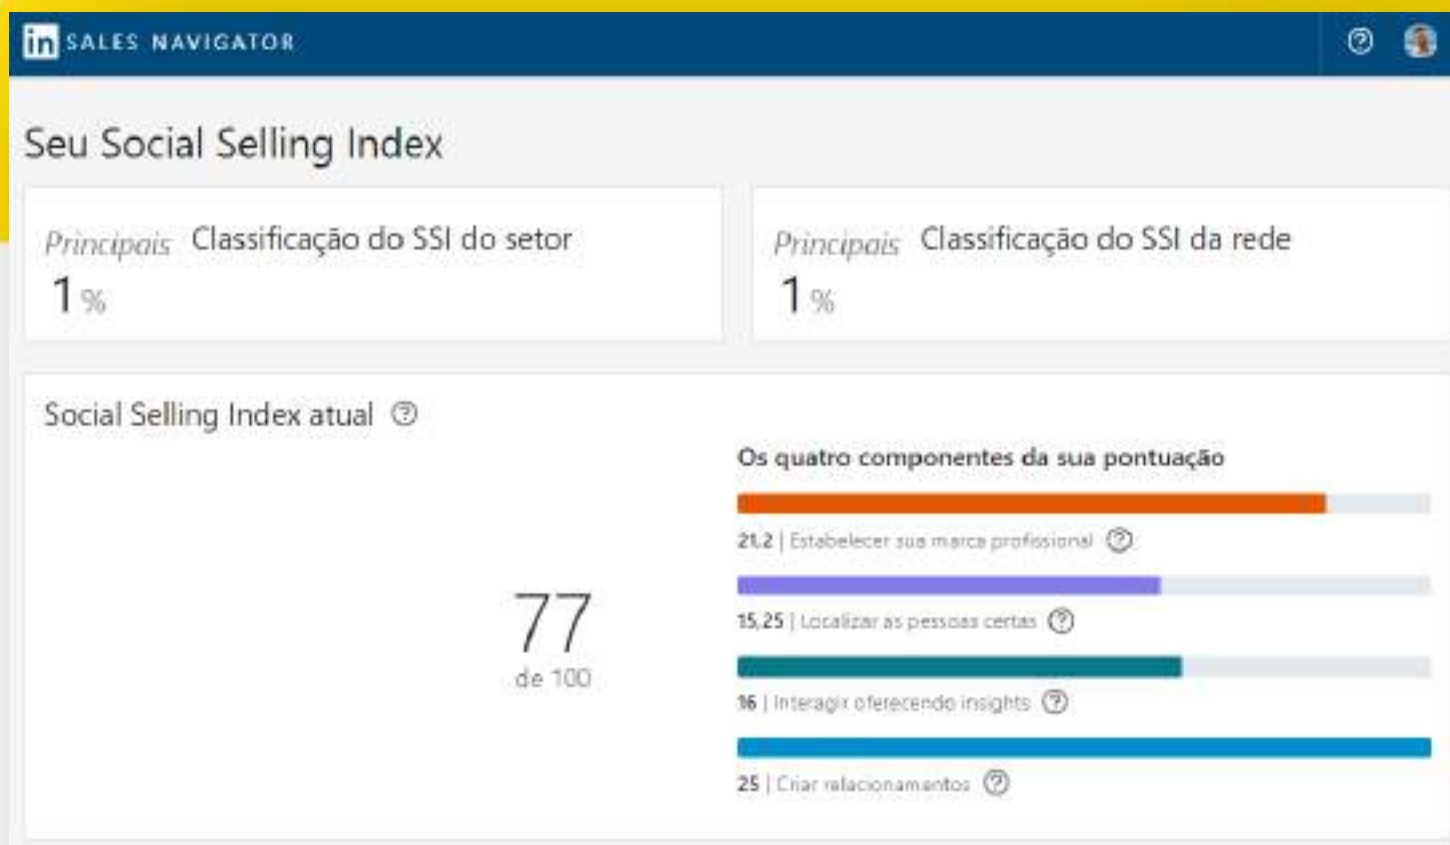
in SALES NAVIGATOR

Seu Social Selling Index

Principais Classificação do SSI do setor
1 %

Principais Classificação do SSI da rede
1 %

Social Selling Index atual

77
de 100

Os quatro componentes da sua pontuação

21,2 | Estabelecer sua marca profissional

15,25 | Localizar as pessoas certas

16 | Interagir oferecendo insights

25 | Criar relacionamentos